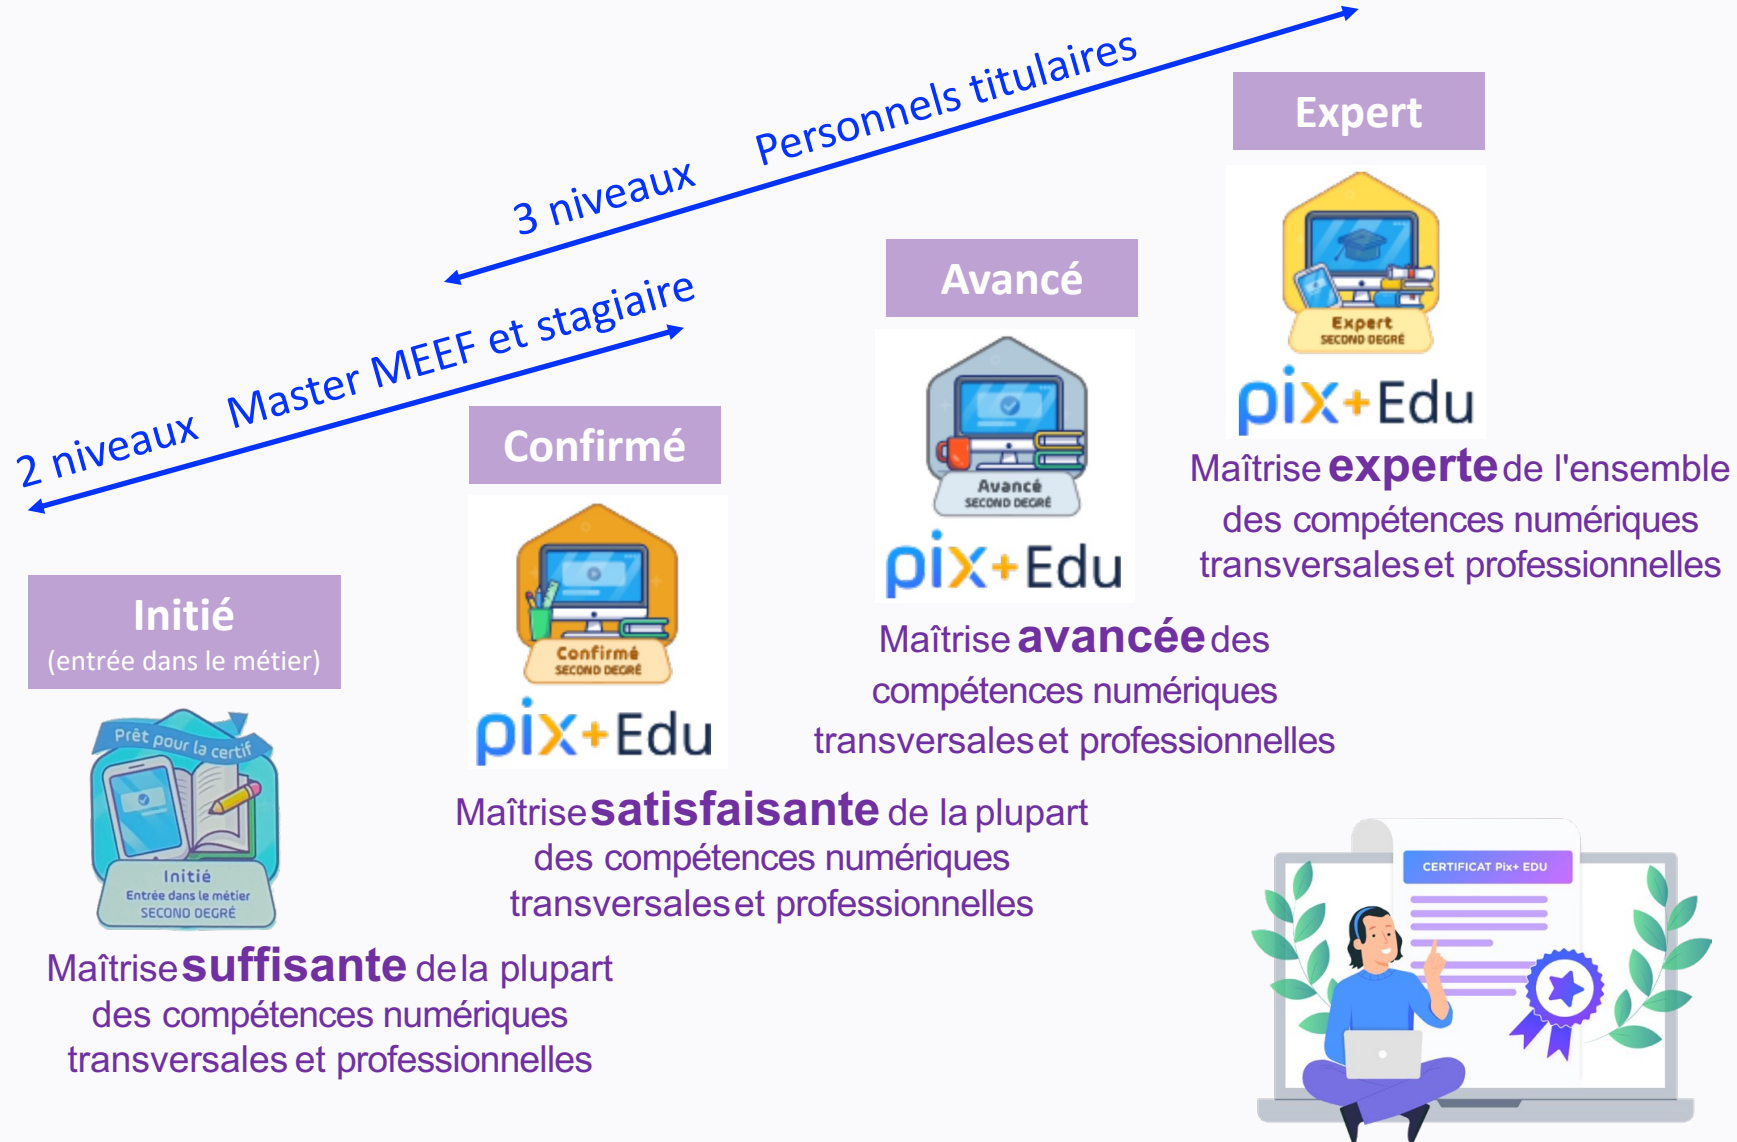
3 niveaux Personnels titulaires

2 niveaux Master MEEF et stagiaire

Expert

Expert
SECOND DEGRÉ

pix+Edu

Maîtrise experte de l'ensemble des compétences numériques transversales et professionnelles

Avancé

Avancé
SECOND DEGRÉ

pix+Edu

Maîtrise avancée des compétences numériques transversales et professionnelles

Confirmé

Confirmé
SECOND DEGRÉ

pix+Edu

Maîtrise satisfaisante de la plupart des compétences numériques transversales et professionnelles

Initié
(entrée dans le métier)

Prêt pour la certif

Initié
Entrée dans le métier
SECOND DEGRÉ

Maîtrise suffisante de la plupart des compétences numériques transversales et professionnelles

CERTIFICAT Pix+ EDU